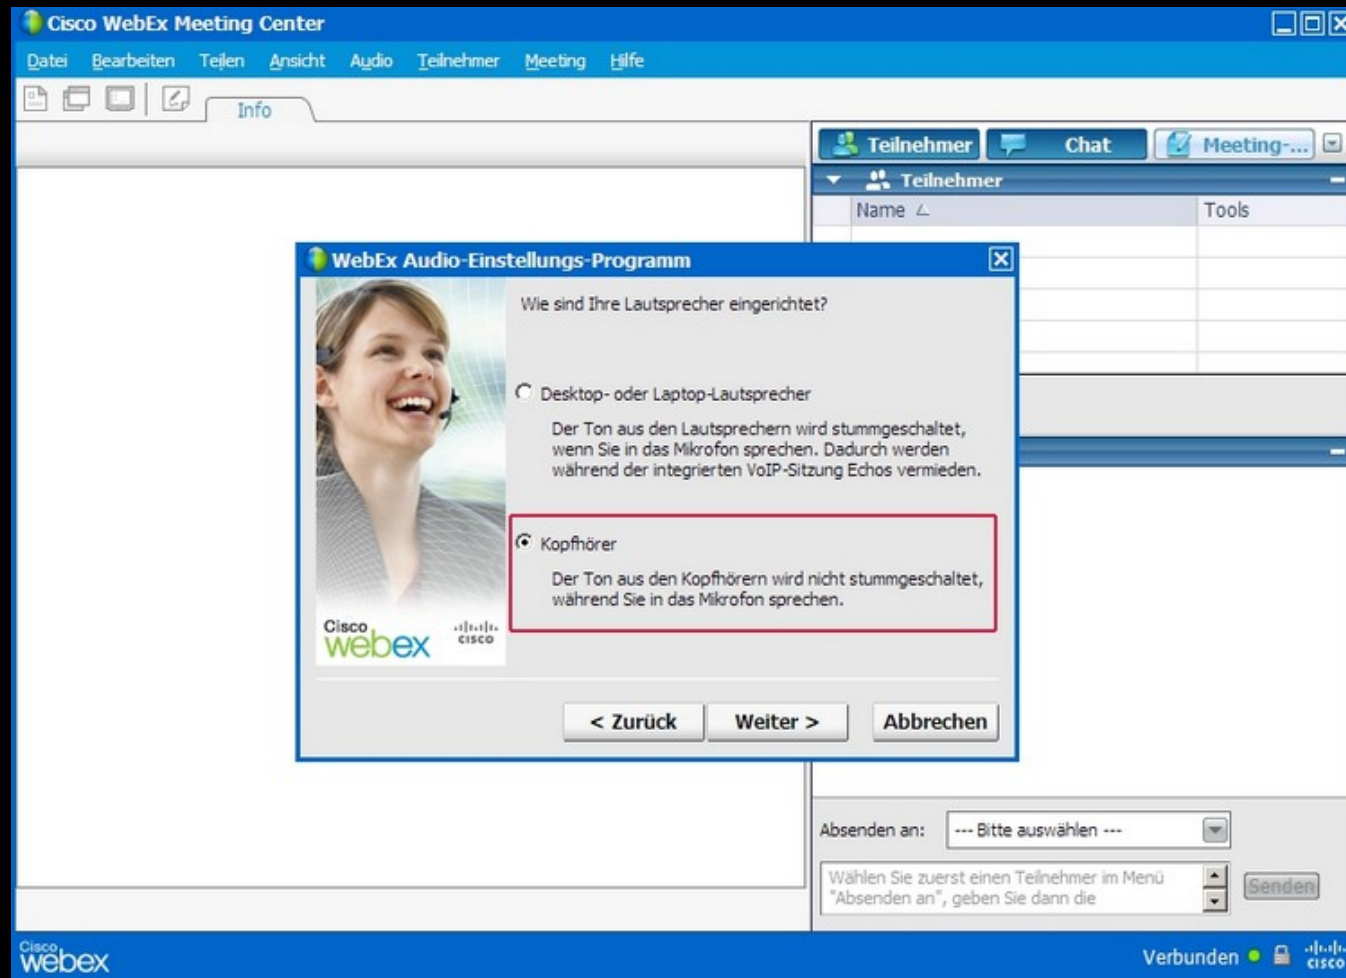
Cisco WebEx Meeting Center

Datei Bearbeiten Teilen Ansicht Audio Teilnehmer Meeting Hilfe

Info

Teilnehmer Chat Meeting-...

Teilnehmer

| Name | Tools |
|---|---|

WebEx Audio-Einstellungs-Programm

Wie sind Ihre Lautsprecher eingerichtet?

Desktop- oder Laptop-Lautsprecher

Der Ton aus den Lautsprechern wird stummgeschaltet, wenn Sie in das Mikrofon sprechen. Dadurch werden während der integrierten VoIP-Sitzung Echos vermieden.

Kopfhörer

Der Ton aus den Kopfhörern wird nicht stummgeschaltet, während Sie in das Mikrofon sprechen.

Cisco webex cisco

< Zurück Weiter > Abbrechen

Absenden an: --- Bitte auswählen ---

Wählen Sie zuerst einen Teilnehmer im Menü "Absenden an", geben Sie dann die

Senden

Cisco webex

Verbunden cisco